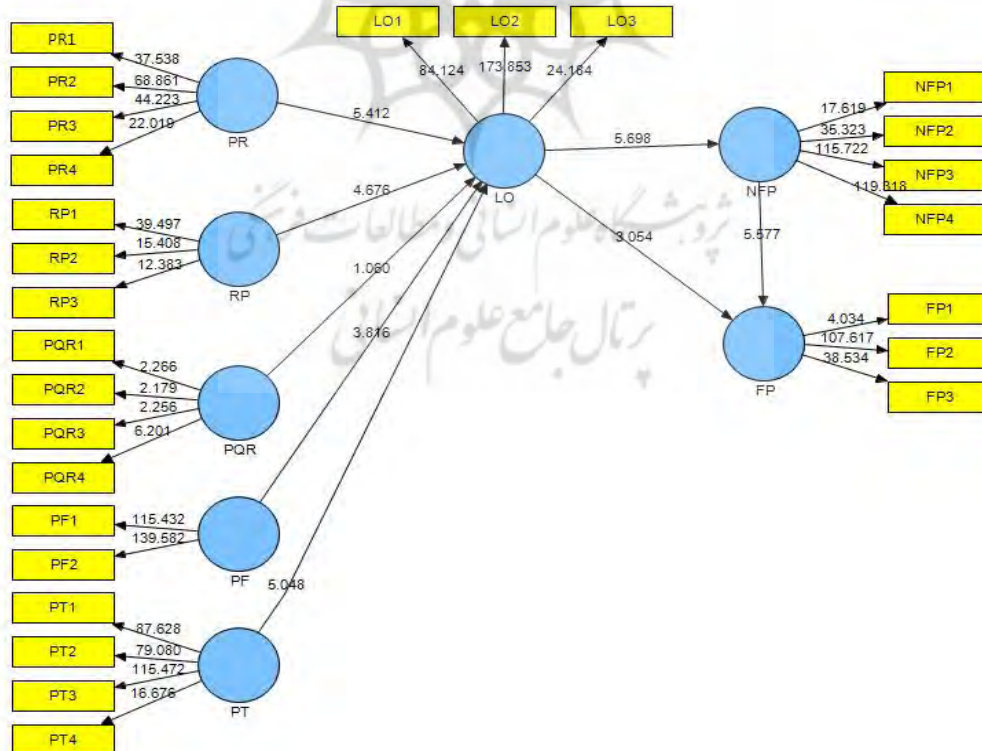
LO1
LO2
LO3
84.124
173.853
24.164

PR1
PR2
PR3
PR4
37.538
68.861
44.223
22.019
PR

5.412

LO

5.698

NFP1
NFP2
NFP3
NFP4
17.619
35.323
115.722
119.318
NFP

RP1
RP2
RP3
39.497
15.408
12.383
RP

4.676
1.060
3.816
3.054
5.577

FP1
FP2
FP3
4.034
107.617
38.534
FP

PQR1
PQR2
PQR3
PQR4
2.266
2.179
2.256
6.201
PQR

PF1
PF2
115.432
139.582
PF

5.048

PT1
PT2
PT3
PT4
87.628
79.080
115.472
16.676
PT

پژوهشگاه علوم انسانی و مطالعات فرهنگی
پرتال جامع علوم انسانی